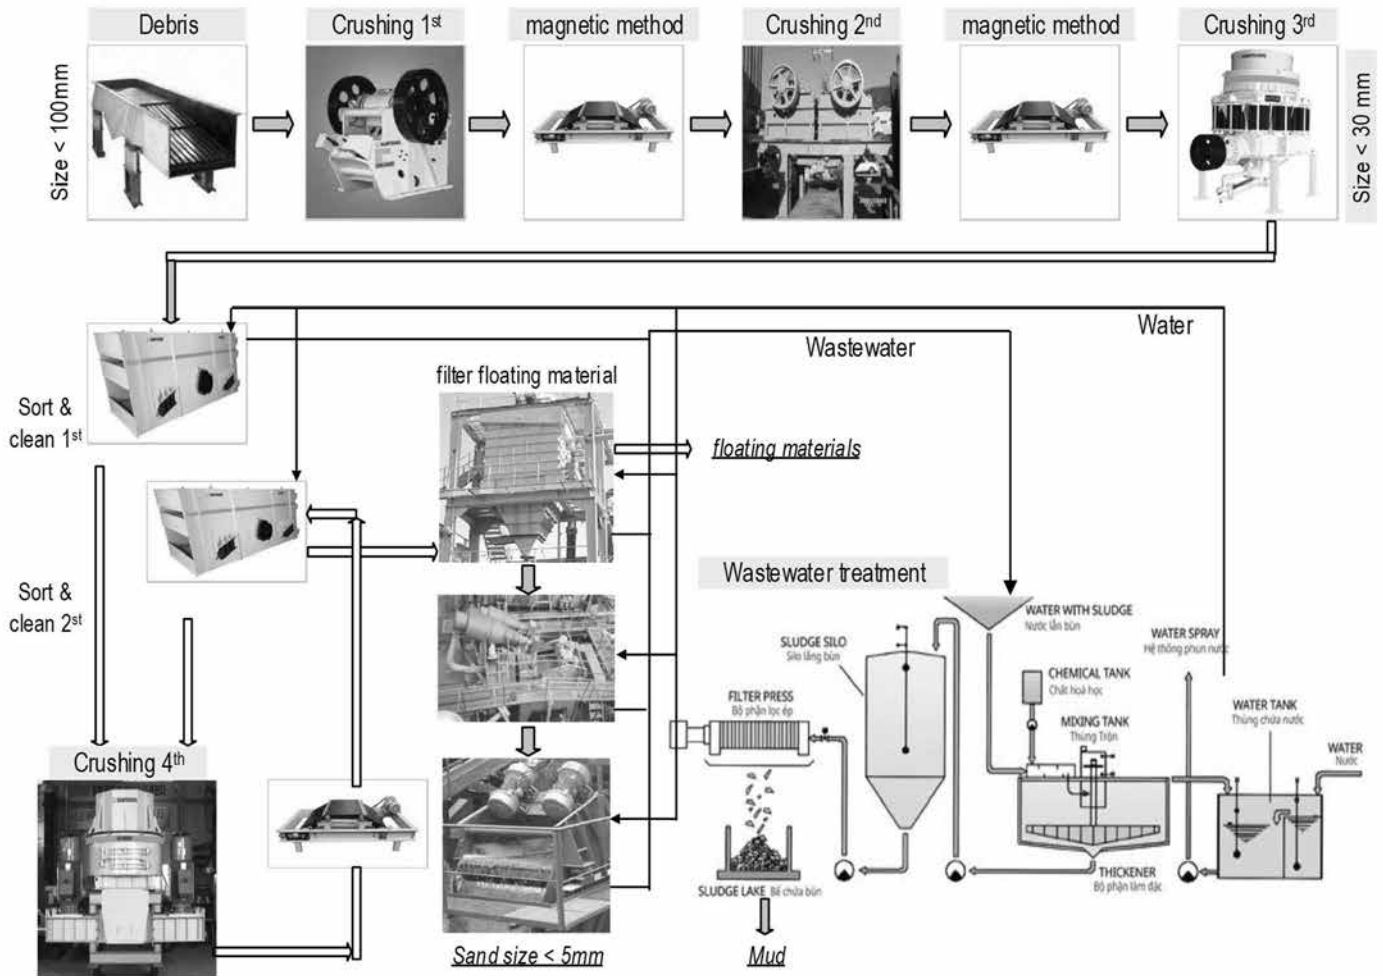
Debris

Crushing 1$^{st}$

magnetic method

Crushing 2$^{nd}$

magnetic method

Crushing 3$^{rd}$

Size < 100mm

Size < 30 mm

Water

Wastewater

Sort & clean 1$^{st}$

filter floating material

floating materials

Sort & clean 2$^{st}$

Wastewater treatment

WATER WITH SLUDGE
Nước lẫn bùn

SLUDGE SILO
Silo lắng bùn

WATER SPRAY
Hệ thống phun nước

CHEMICAL TANK
Chất hoá học

FILTER PRESS
Bộ phận lọc ép

MIXING TANK
Thùng Trộn

WATER TANK
Thùng chứa nước

WATER
Nước

Crushing 4$^{th}$

THICKENER
Bộ phận làm đặc

SLUDGE LAKE Bể chứa bùn

Sand size < 5mm

Mud